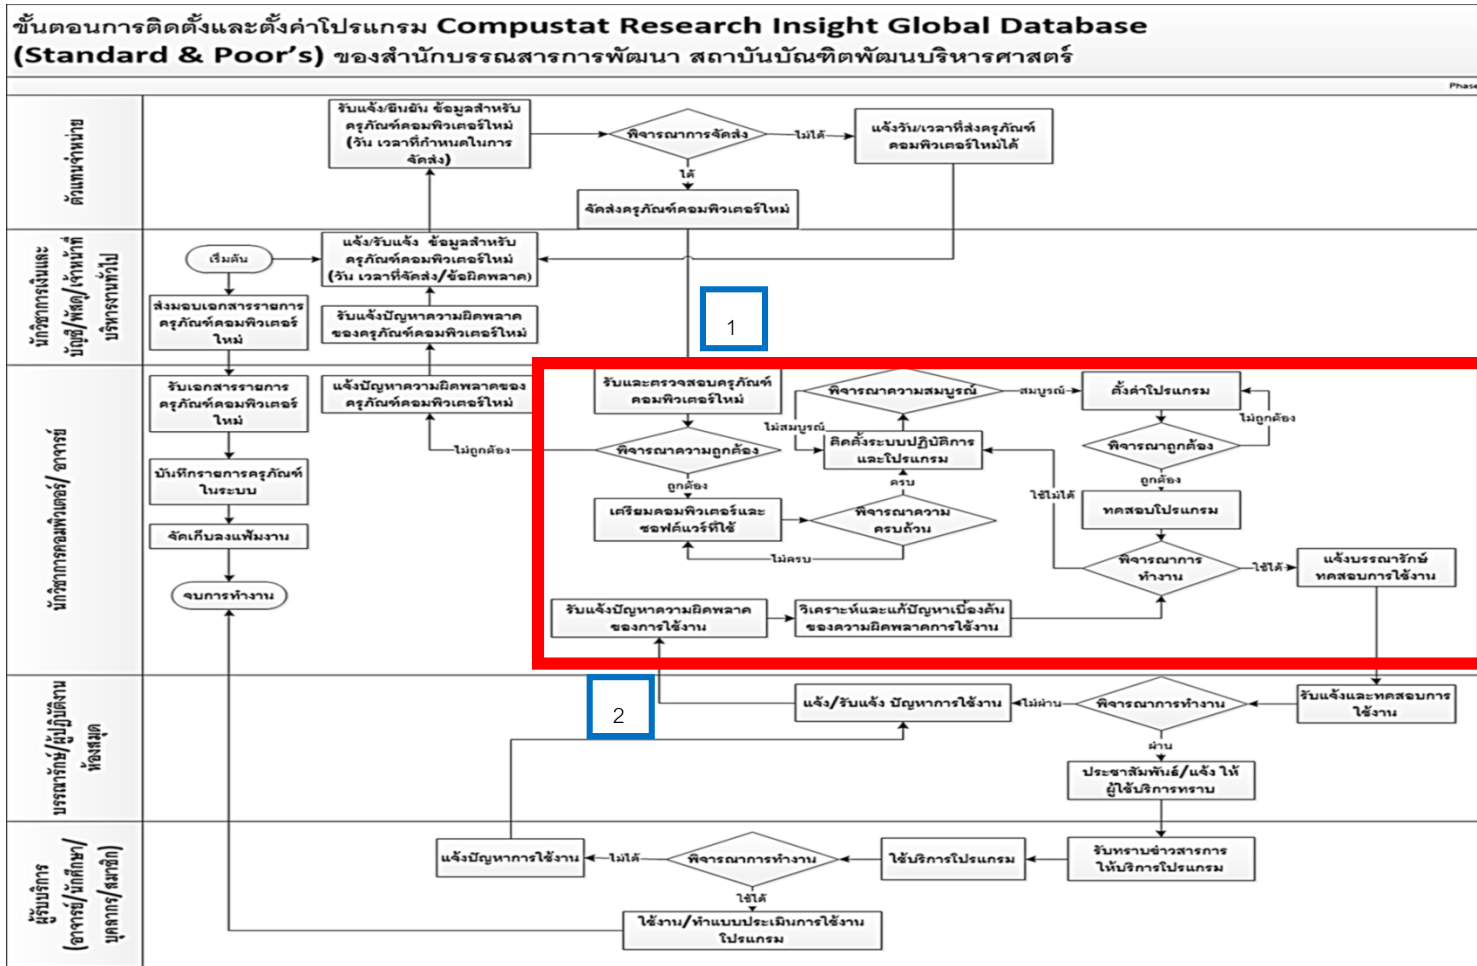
ขั้นตอนการติดตั้งและตั้งค่าโปรแกรม Compustat Research Insight Global Database (Standard & Poor's) ของสำนักบรรณสารการพัฒนา สถาบันบัณฑิตพัฒนบริหารศาสตร์

Phase

ตัวแทนจำหน่าย

รับแจ้ง/ยืนยัน ข้อมูลสำหรับครุภัณฑ์คอมพิวเตอร์ใหม่ (วัน เวลาที่กำหนดในการจัดส่ง)

พิจารณาการจัดส่ง

ไม่ได้

แจ้งวัน/เวลาที่ส่งครุภัณฑ์คอมพิวเตอร์ใหม่ได้

ได้

จัดส่งครุภัณฑ์คอมพิวเตอร์ใหม่

นักวิชาการเงินและบัญชี/พัสดุ/เจ้าหน้าที่บริหารงานทั่วไป

เริ่มต้น

แจ้ง/รับแจ้ง ข้อมูลสำหรับครุภัณฑ์คอมพิวเตอร์ใหม่ (วัน เวลาที่จัดส่ง/ข้อผิดพลาด)

ส่งมอบเอกสารรายการครุภัณฑ์คอมพิวเตอร์ใหม่

รับแจ้งปัญหาความผิดพลาดของครุภัณฑ์คอมพิวเตอร์ใหม่

1

นักวิชาการคอมพิวเตอร์/ อาจารย์

รับเอกสารรายการครุภัณฑ์คอมพิวเตอร์ใหม่

แจ้งปัญหาความผิดพลาดของครุภัณฑ์คอมพิวเตอร์ใหม่

รับและตรวจสอบครุภัณฑ์คอมพิวเตอร์ใหม่

พิจารณาความสมบูรณ์

สมบูรณ์

ตั้งค่าโปรแกรม

ไม่ถูกต้อง

ไม่สมบูรณ์

ติดตั้งระบบปฏิบัติการและโปรแกรม

พิจารณาถูกต้อง

ไม่ถูกต้อง

พิจารณาความถูกต้อง

บันทึกรายการครุภัณฑ์ในระบบ

ครบ

ถูกต้อง

ถูกต้อง

ใช้ไม่ได้

ทดสอบโปรแกรม

เตรียมคอมพิวเตอร์และซอฟต์แวร์ที่ใช้

พิจารณาความครบถ้วน

จัดเก็บลงแฟ้มงาน

ไม่ครบ

พิจารณาการทำงาน

ใช้ได้

แจ้งบรรณารักษ์ทดสอบการใช้งาน

จบการทำงาน

รับแจ้งปัญหาความผิดพลาดของการใช้งาน

วิเคราะห์และแก้ปัญหาเบื้องต้นของความผิดพลาดการใช้งาน

บรรณารักษ์/ผู้ปฏิบัติงานห้องสมุด

2

แจ้ง/รับแจ้ง ปัญหาการใช้งาน

ไม่ผ่าน

พิจารณาการทำงาน

รับแจ้งและทดสอบการใช้งาน

ผ่าน

ประชาสัมพันธ์/แจ้ง ให้ผู้ใช้บริการทราบ

ผู้รับบริการ (อาจารย์/นักศึกษา/บุคลากร/สมาชิก)

แจ้งปัญหาการใช้งาน

ไม่ได้

พิจารณาการทำงาน

ใช้บริการโปรแกรม

รับทราบข่าวสารการให้บริการโปรแกรม

ใช้ได้

ใช้งาน/ทำแบบประเมินการใช้งานโปรแกรม